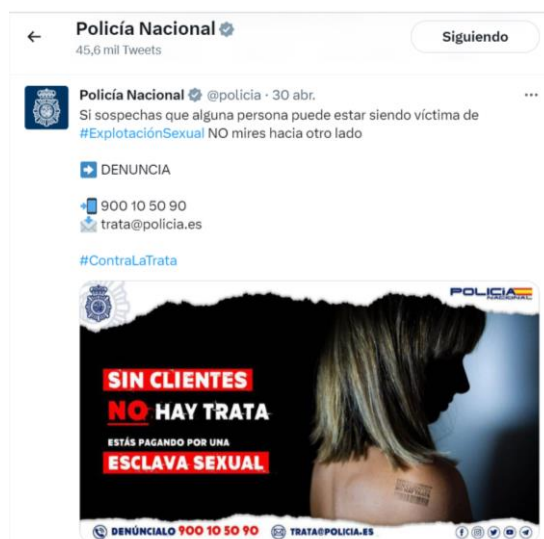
Policía Nacional
45,6 mil Tweets

Siguiendo

Policía Nacional @policia · 30 abr.

Si sospechas que alguna persona puede estar siendo víctima de #ExplotaciónSexual NO mires hacia otro lado

DENUNCIA

900 10 50 90
trata@policia.es

#ContraLaTrata

POLICIA NACIONAL

SIN CLIENTES NO HAY TRATA
ESTÁS PAGANDO POR UNA
ESCLAVA SEXUAL

DENÚNCIALO 900 10 50 90 TRATA@POLICIA.ES